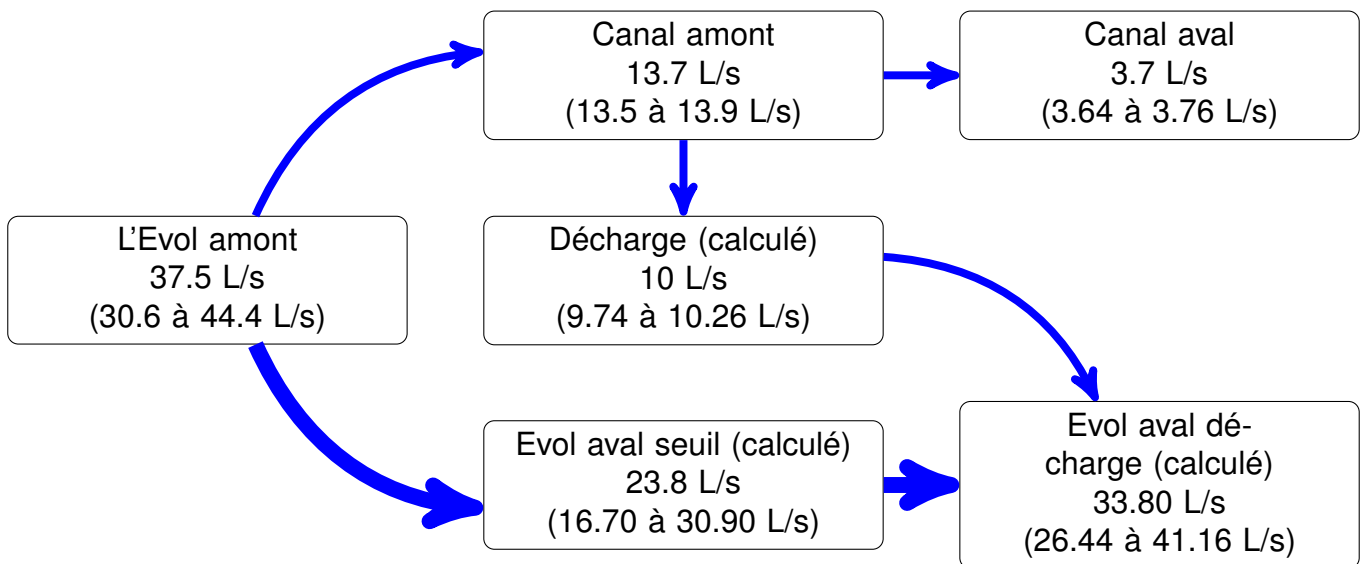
Canal amont
13.7 L/s
(13.5 à 13.9 L/s)

Canal aval
3.7 L/s
(3.64 à 3.76 L/s)

L'Evol amont
37.5 L/s
(30.6 à 44.4 L/s)

Décharge (calculé)
10 L/s
(9.74 à 10.26 L/s)

Evol aval seuil (calculé)
23.8 L/s
(16.70 à 30.90 L/s)

Evol aval décharge (calculé)
33.80 L/s
(26.44 à 41.16 L/s)